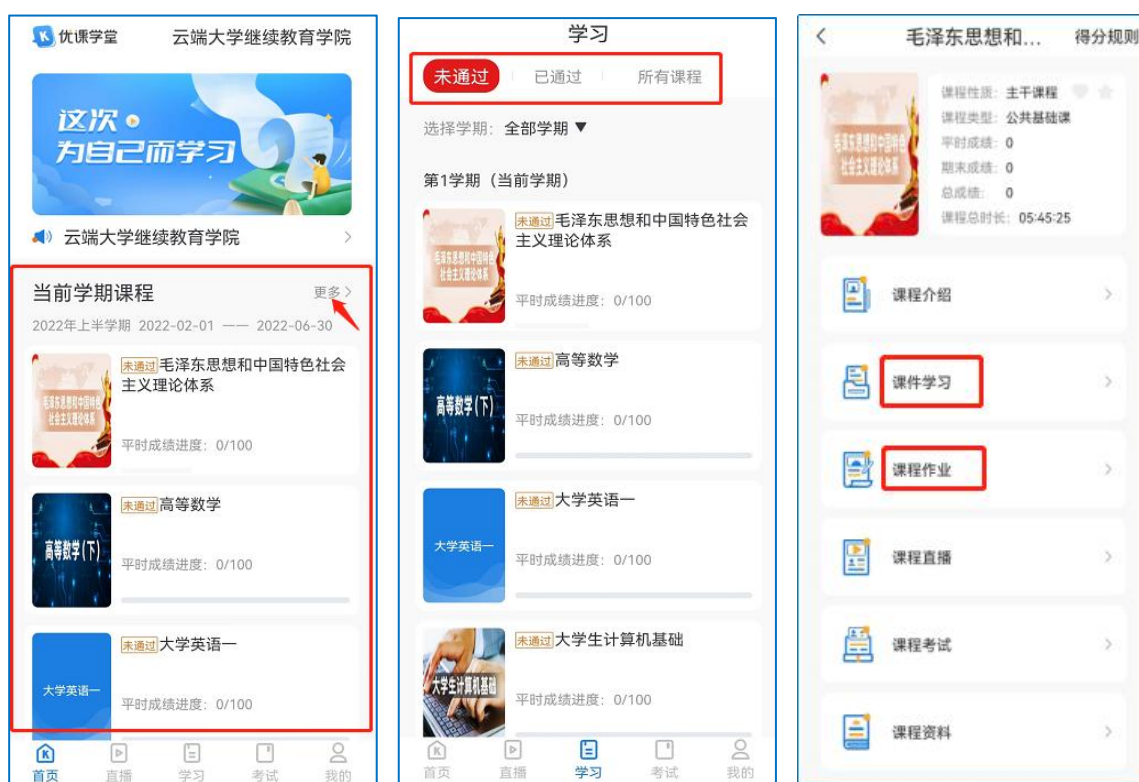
优课学堂 云端大学继续教育学院

这次
为自己而学习

云端大学继续教育学院

当前学期课程 更多

2022年上半学期 2022-02-01 —— 2022-06-30

毛泽东思想和中国特色社会主义理论体系

未通过 毛泽东思想和中国特色社会主义理论体系

平时成绩进度：0/100

高等数学(下)

未通过 高等数学

平时成绩进度：0/100

大学英语一

未通过 大学英语一

平时成绩进度：0/100

首页 直播 学习 考试 我的

学习

未通过 已通过 所有课程

选择学期：全部学期 ▼

第1学期（当前学期）

毛泽东思想和中国特色社会主义理论体系

未通过 毛泽东思想和中国特色社会主义理论体系

平时成绩进度：0/100

高等数学(下)

未通过 高等数学

平时成绩进度：0/100

大学英语一

未通过 大学英语一

平时成绩进度：0/100

大学生计算机基础

未通过 大学生计算机基础

平时成绩进度：0/100

首页 直播 学习 考试 我的

< 毛泽东思想和... 得分规则

毛泽东思想和中国特色社会主义理论体系

课程性质：主干课程
课程类型：公共基础课
平时成绩：0
期末成绩：0
总成绩：0
课程总时长：05:45:25

课程介绍

课件学习

课程作业

课程直播

课程考试

课程资料